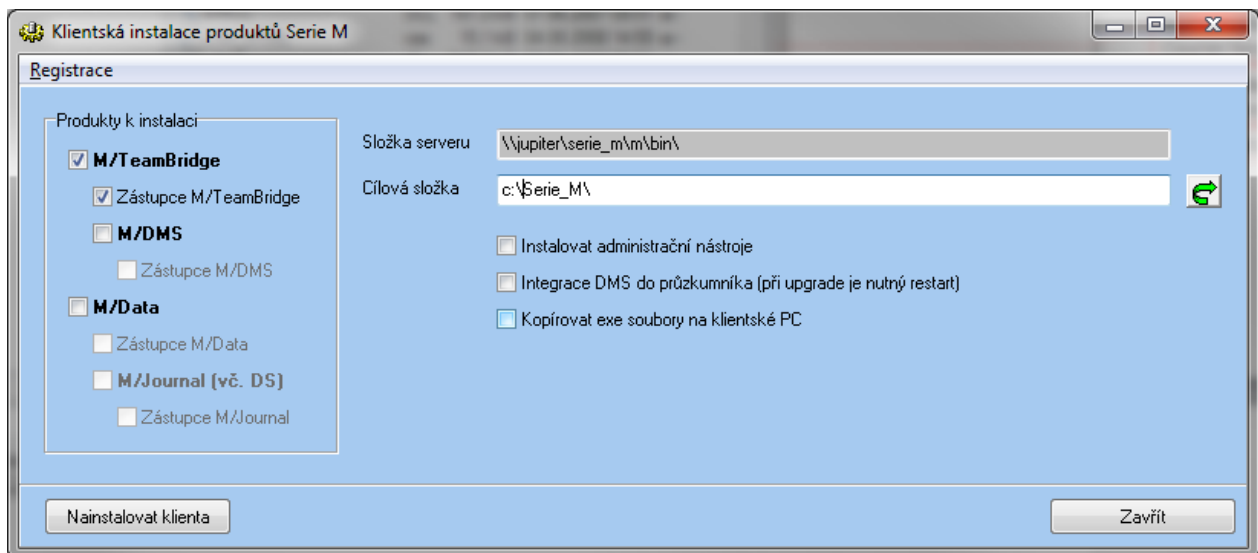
Klientská instalace produktů Serie M

Registrace

Produkty k instalaci

M/TeamBridge

Zástupce M/TeamBridge

M/DMS

Zástupce M/DMS

M/Data

Zástupce M/Data

M/Journal (vč. DS)

Zástupce M/Journal

Složka serveru \\jupiter\serie_m\m\bin\

Cílová složka c:\Serie_M\

Instalovat administrační nástroje

Integrace DMS do průzkumníka (při upgrade je nutný restart)

Kopírovat exe soubory na klientské PC

Nainstalovat klienta

Zavřít